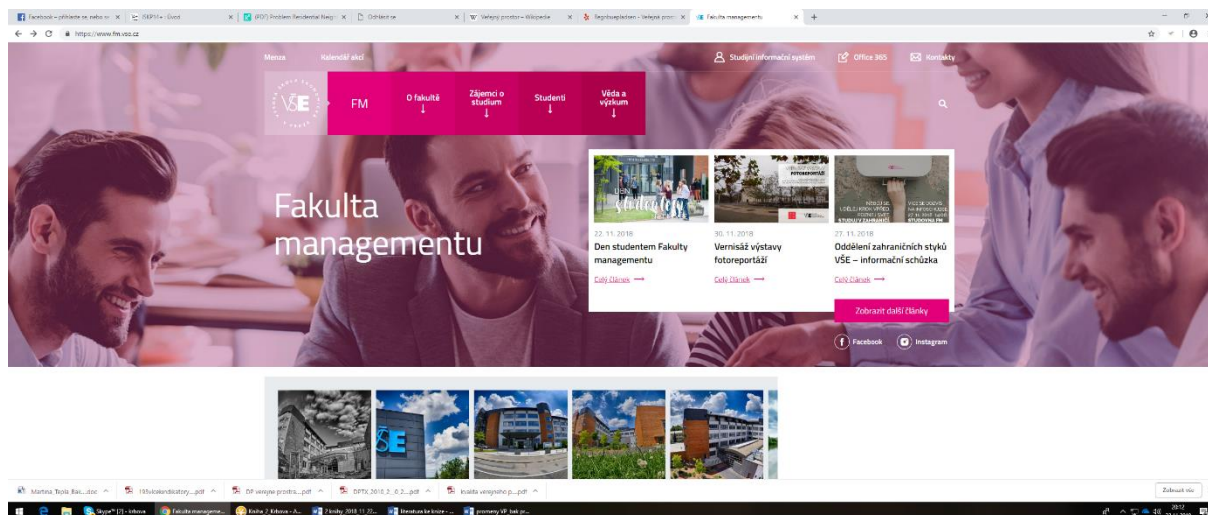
Facebook – přihlaste se nebo si | ISKP14 – Úvod | (PDF) Problem Residential Neig | Odhlásit se | Veřejný prostor – Wikipedie | Regionuplánování – Veřejný pros | Fakulta managementu

https://www.fm.vse.cz

Menza   Kalendář akcí

Studijní informační systém   Office 365   Kontakty

VŠE   FM   O fakultě   Zájemci o studium   Studenti   Věda a výzkum

Fakulta managementu

22. 11. 2018
Den studentem Fakulty managementu
Celý článek

30. 11. 2018
Vernisáž výstavy fotoreportáží
Celý článek

27. 11. 2018
Oddělení zahraničních styků VŠE – informační schůzka
Celý článek

Zobrazit další články

Facebook   Instagram

Martina_Tojda Bac....doc | 195vlcekendikatory....pdf | DP verejne prostra....pdf | DPTX_2010_2_0_2....pdf | kvalita verejneho p....pdf

Zobrazit vše

Skype™ [7] - Irdova | Fakulta manageme... | Kniha 2 Kirbova - A... | 2 knihy 2018 11 22... | literatura ke knize - ... | promeny VP bak pr...

20:12